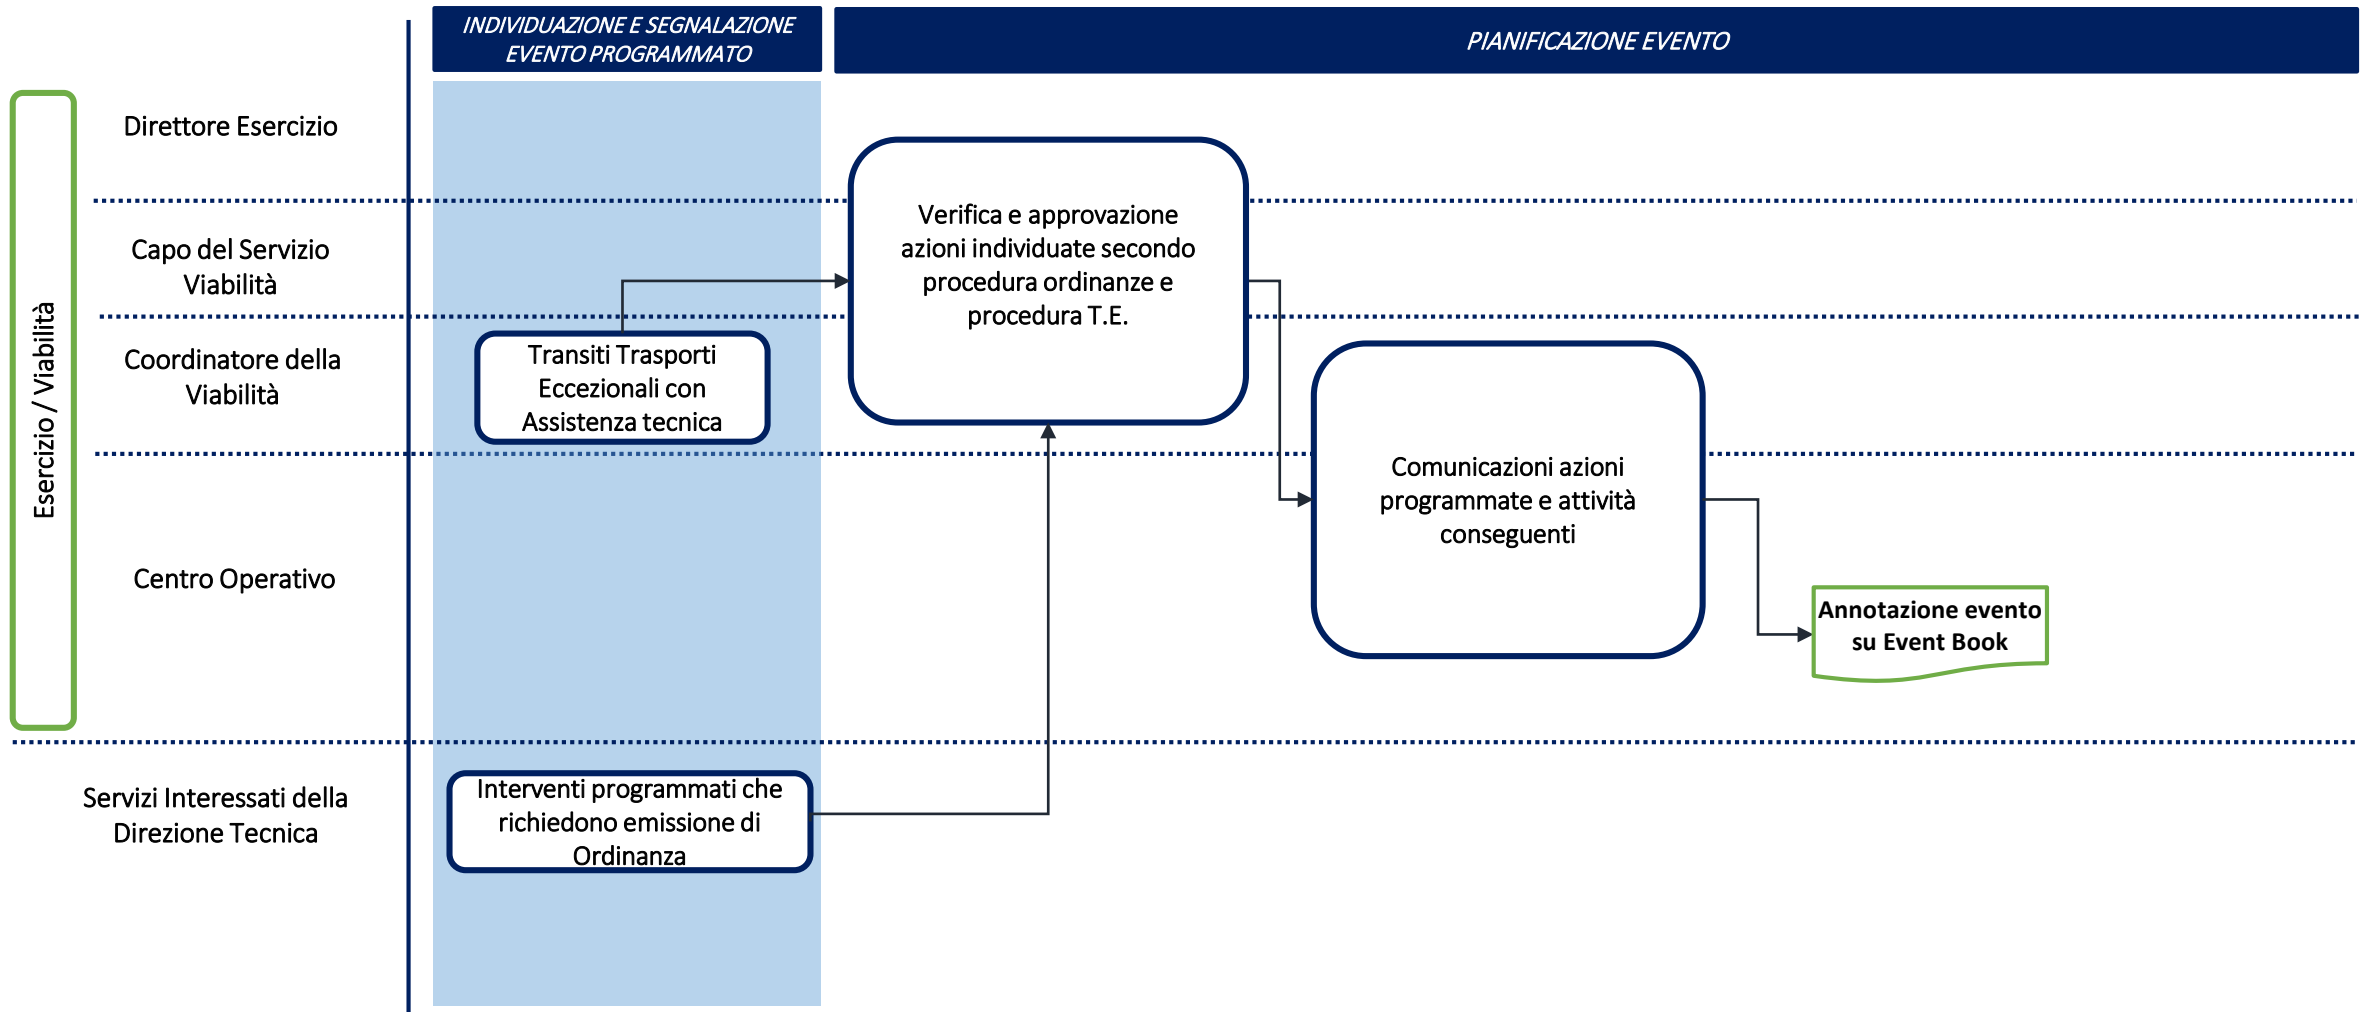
INDIVIDUAZIONE E SEGNALAZIONE EVENTO PROGRAMMATO

PIANIFICAZIONE EVENTO

Esercizio / Viabilità

Direttore Esercizio

Capo del Servizio Viabilità

Coordinatore della Viabilità

Centro Operativo

Servizi Interessati della Direzione Tecnica

Verifica e approvazione azioni individuate secondo procedura ordinanze e procedura T.E.

Transiti Trasporti Eccezionali con Assistenza tecnica

Comunicazioni azioni programmate e attività conseguenti

Annotazione evento su Event Book

Interventi programmati che richiedono emissione di Ordinanza